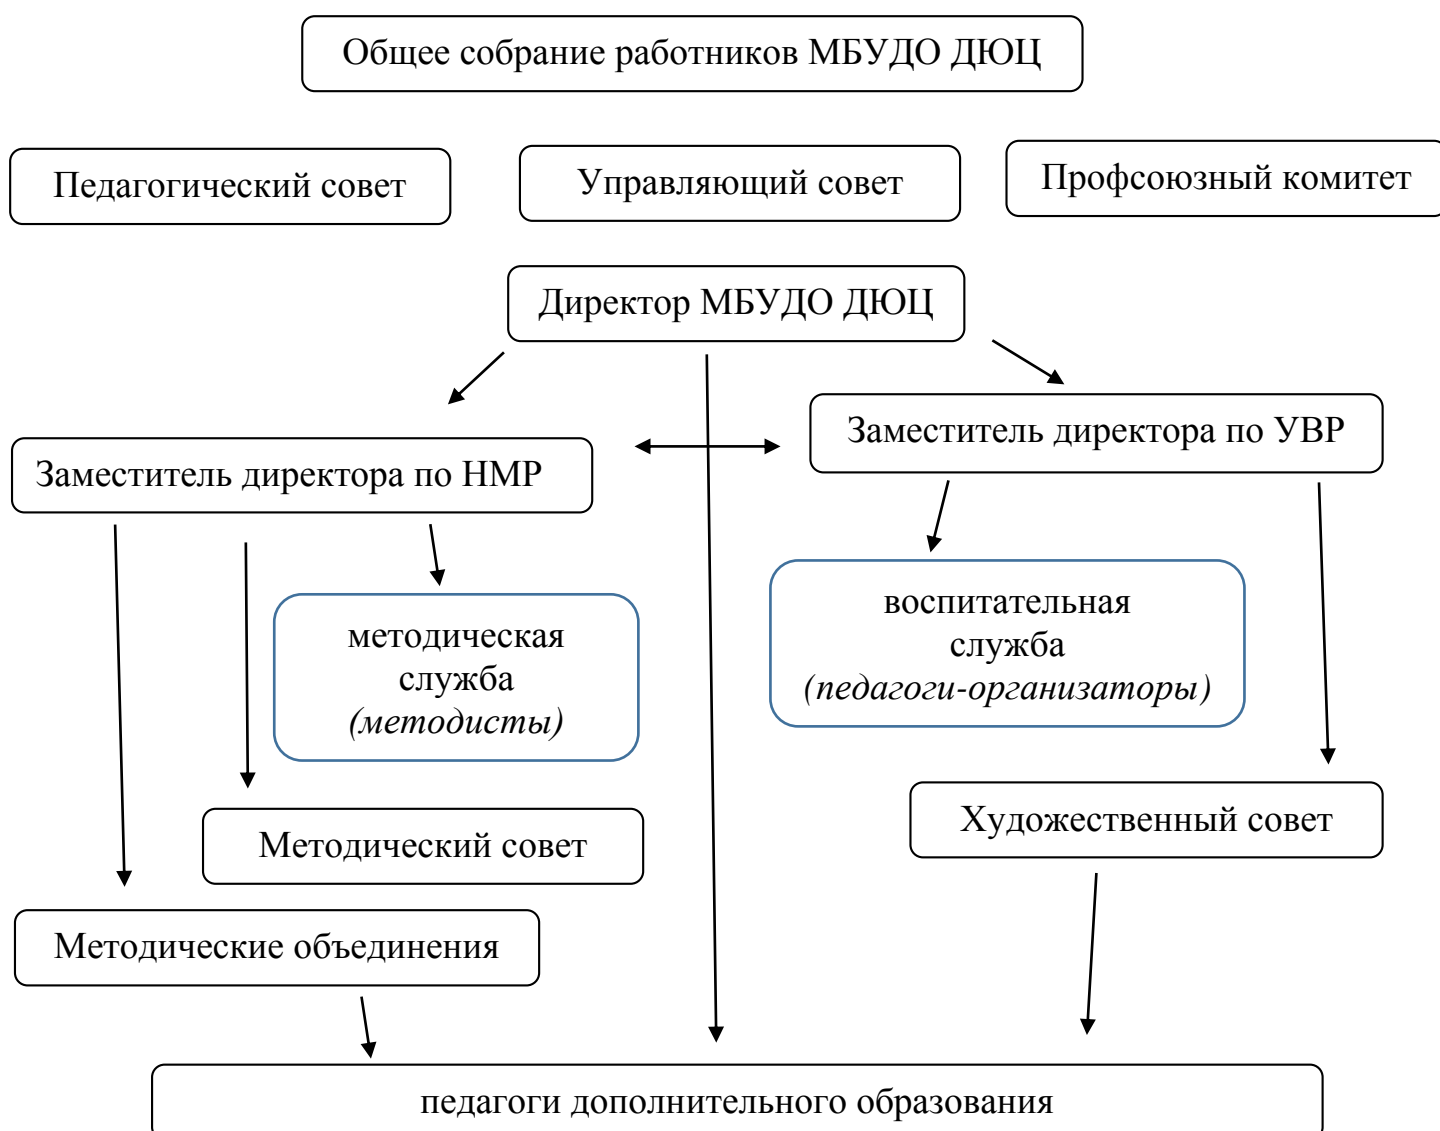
Общее собрание работников МБУДО ДЮЦ

Педагогический совет

Управляющий совет

Профсоюзный комитет

Директор МБУДО ДЮЦ

Заместитель директора по НМР

Заместитель директора по УВР

методическая служба *(методисты)*

воспитательная служба *(педагоги-организаторы)*

Художественный совет

Методический совет

Методические объединения

педагоги дополнительного образования